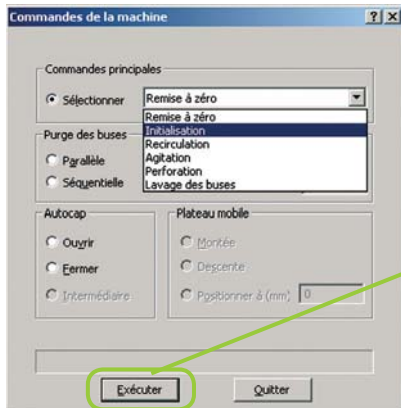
Commandes de la machine

?

X

Commandes principales

Sélectionner

Remise à zéro

Remise à zéro

Initialisation

Recirculation

Agitation

Perforation

Lavage des buses

Purge des buses

Parallèle

Séquentielle

Autocap

Ouvrir

Fermer

Intermédiaire

Plateau mobile

Montée

Descente

Positionner à (mm)

0

Exécuter

Quitter